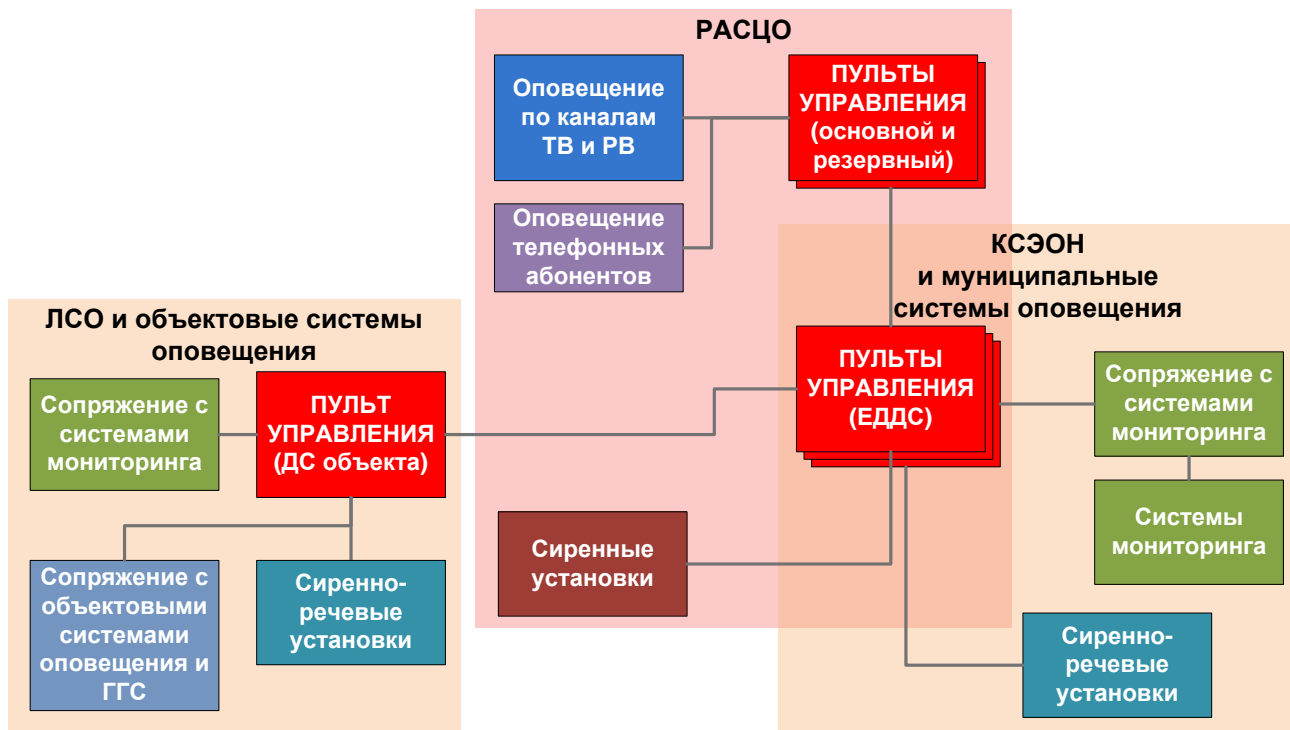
РАСЦО

Оповещение по каналам ТВ и РВ

ПУЛЬТЫ УПРАВЛЕНИЯ (основной и резервный)

Оповещение телефонных абонентов

КСЭОН и муниципальные системы оповещения

ЛСО и объектовые системы оповещения

Сопряжение с системами мониторинга

ПУЛЬТ УПРАВЛЕНИЯ (ДС объекта)

ПУЛЬТЫ УПРАВЛЕНИЯ (ЕДДС)

Сопряжение с системами мониторинга

Системы мониторинга

Сопряжение с объектовыми системами оповещения и ГГС

Сиренно-речевые установки

Сиренные установки

Сиренно-речевые установки